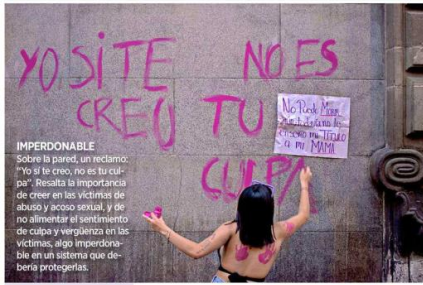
YO SI TE CREO
NO ES TU CULPA

No Pude Mover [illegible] cuando me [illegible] mi TITULO a mi MAMA

IMPERDONABLE
Sobre la pared, un reclamo: "Yo sí te creo, no es tu culpa". Resalta la importancia de creer en las víctimas de abuso y acoso sexual, y de no alimentar el sentimiento de culpa y vergüenza en las víctimas, algo imperdonable en un sistema que debería protegerlas.